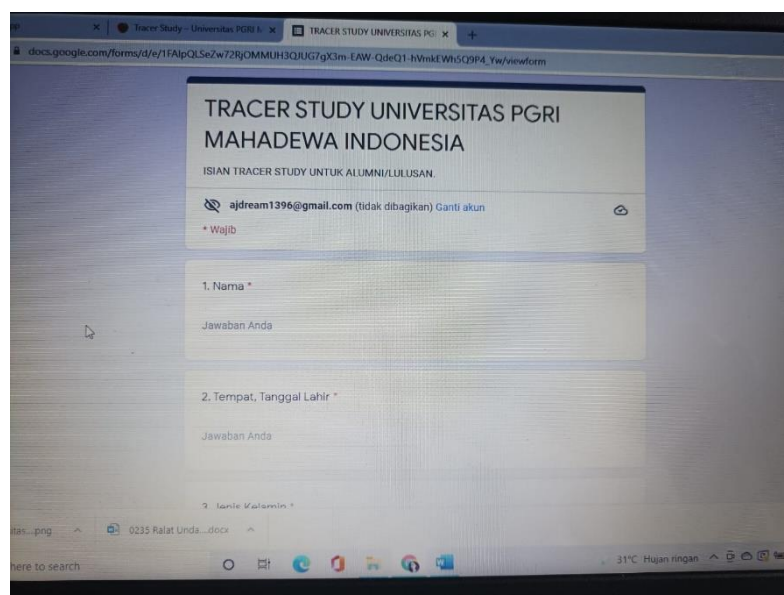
Tracer Study – Universitas PGRI M ×
TRACER STUDY UNIVERSITAS PG ×
+

docs.google.com/forms/d/e/1FAIpQLSeZw72RjOMMUH3QJUG7gX3m-EAW-QdeQ1-hVmkEWh5Q9P4_Yw/viewform

TRACER STUDY UNIVERSITAS PGRI MAHADEWA INDONESIA

ISIAN TRACER STUDY UNTUK ALUMNI/LULUSAN.

ajdream1396@gmail.com (tidak dibagikan) Ganti akun

* Wajib

1. Nama *

Jawaban Anda

2. Tempat, Tanggal Lahir *

Jawaban Anda

3. Jenis Kelamin *

itas....png

0235 Ralat Unda....docx

here to search

31°C Hujan ringan